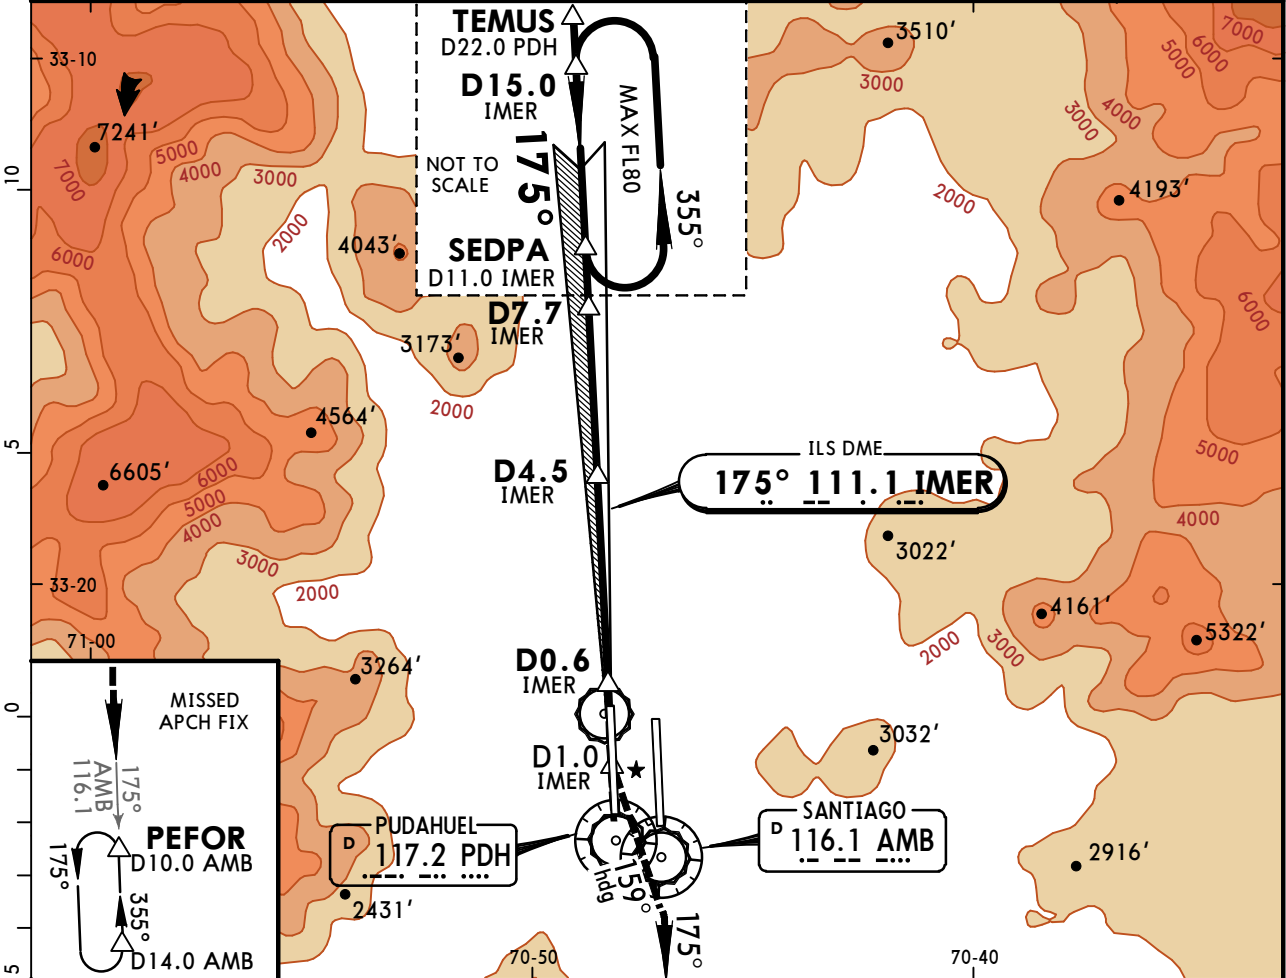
TEMUS
D22.0 PDH
D15.0
IMER
MAX FL80
NOT TO SCALE
175°
355°
SEDPA
D11.0 IMER
D7.7
IMER
D4.5
IMER
ILS DME
175° 111.1 IMER
D0.6
IMER
D1.0
IMER
PUDAHUEL
D
117.2 PDH
SANTIAGO
D
116.1 AMB
159°
hdg
175°
MISSED APCH FIX
175°
AMB
116.1
PEFOR
D10.0 AMB
175°
355°
D14.0 AMB
33-10
10
5
33-20
71-00
0
5
70-50
70-40
7241′
7000
6000
5000
4000
3000
2000
4043′
3173′
2000
4564′
6605′
6000
5000
4000
3000
2000
3264′
2431′
3510′
3000
7000
6000
5000
4000
3000
4193′
2000
6000
5000
4000
3022′
4161′
5322′
2000
3000
3032′
2916′